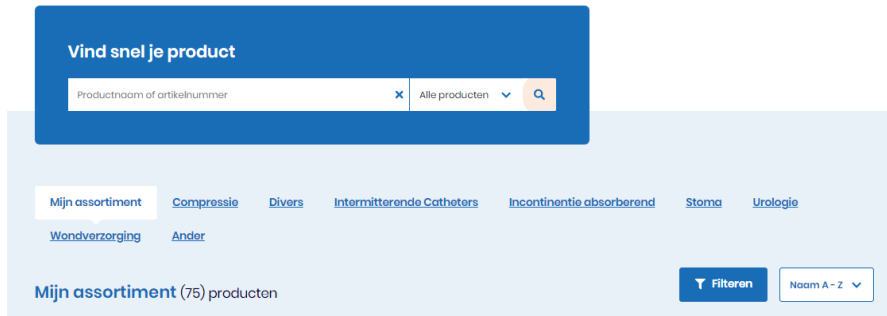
Vind snel je product

Productnaam of artikelnummer

Alle producten

Mijn assortiment Compressie Divers Intermitterende Catheters Incontinentie absorberend Stoma Urologie Wondverzorging Ander

Mijn assortiment (75) producten

Filteren

Naam A - Z